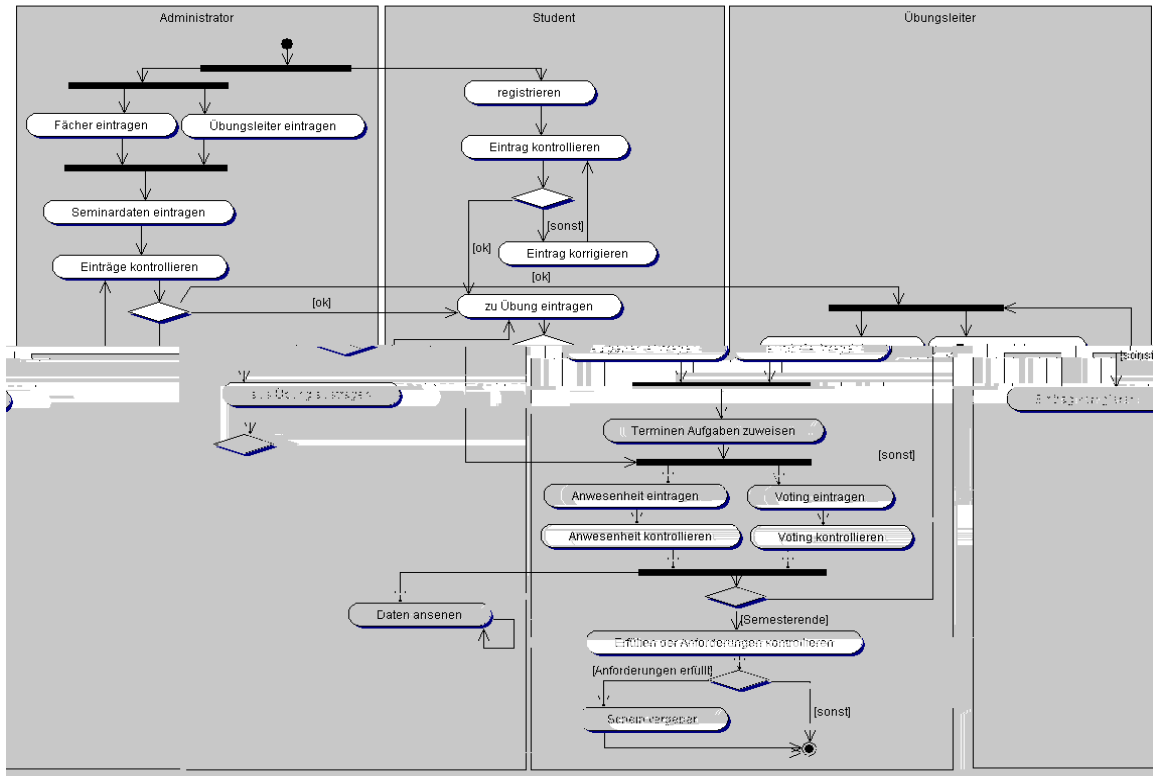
Administrator

Student

Übungsleiter

registrieren

Fächer eintragen

Übungsleiter eintragen

Eintrag kontrollieren

Seminardaten eintragen

[sonst]

[ok]

Eintrag korrigieren

Einträge kontrollieren

[ok]

[ok]

zu Übung eintragen

[sonst

aus Übung austragen

Einträge korrigieren

Terminen Aufgaben zuweisen

[sonst]

Anwesenheit eintragen

Voting eintragen

Anwesenheit kontrollieren

Voting kontrollieren

Daten ansehen

[Semesterende]

Erfüllen der Anforderungen kontrollieren

[Anforderungen erfüllt]

[sonst]

Schein vergeben